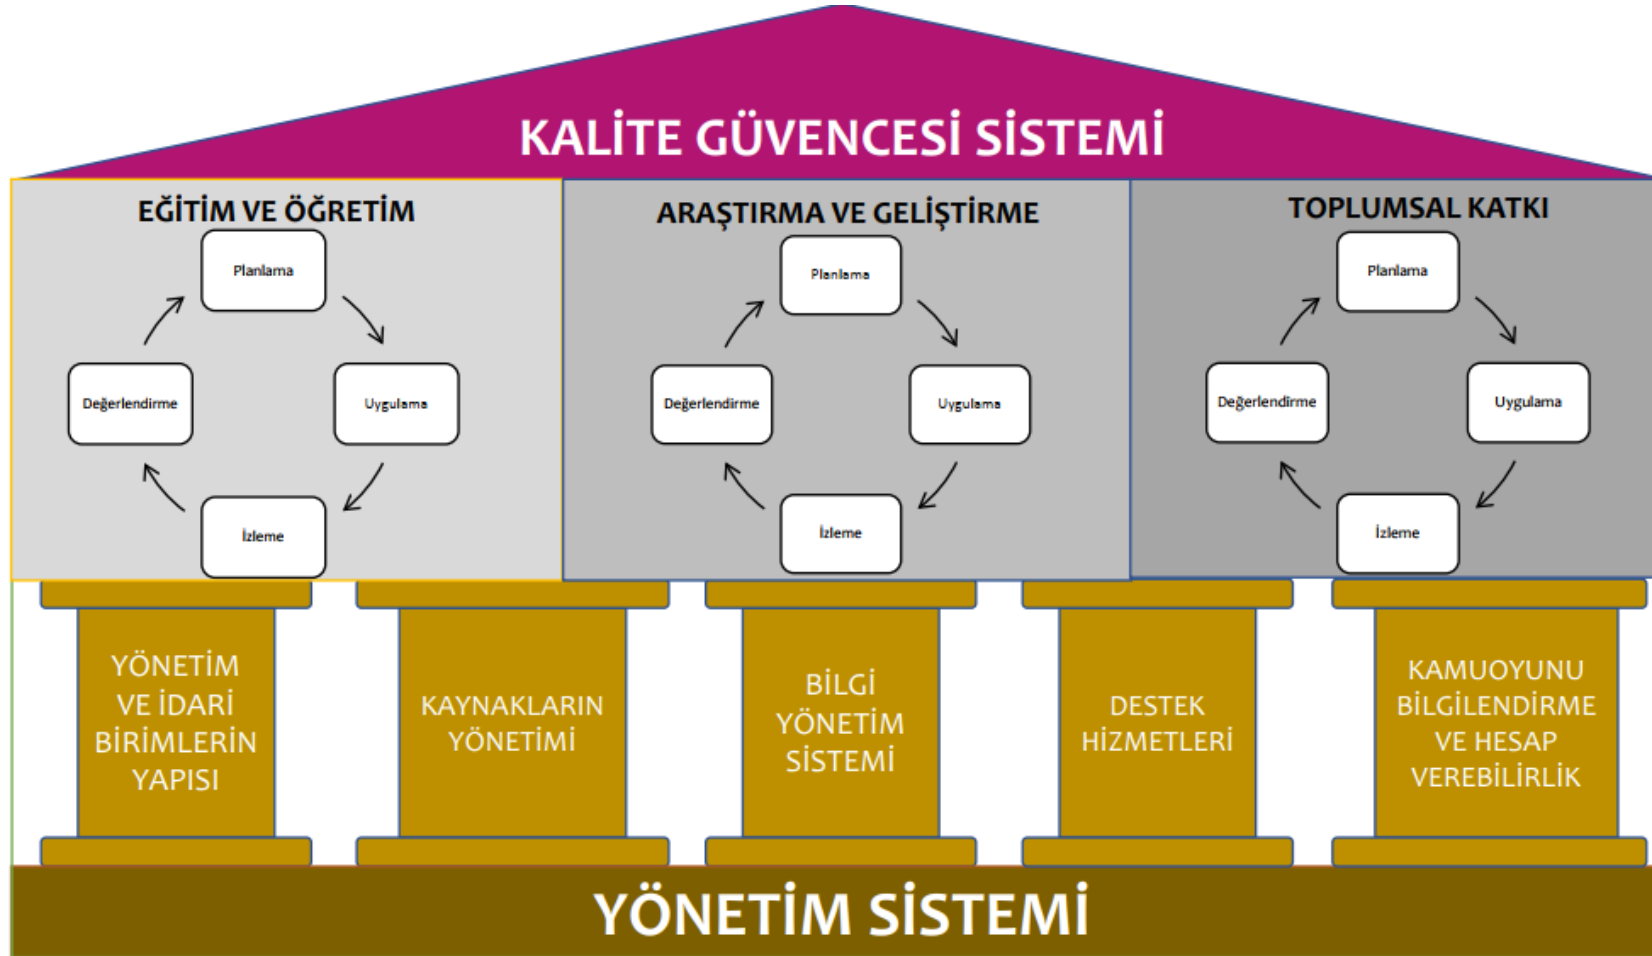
KALİTE GÜVENCESİ SİSTEMİ

EĞİTİM VE ÖĞRETİM

Planlama

Uygulama

İzleme

Değerlendirme

ARAŞTIRMA VE GELİŞTİRME

Planlama

Uygulama

İzleme

Değerlendirme

TOPLUMSAL KATKI

Planlama

Uygulama

İzleme

Değerlendirme

YÖNETİM VE İDARİ BİRİMLERİN YAPISI

KAYNAKLARIN YÖNETİMİ

BİLGİ YÖNETİM SİSTEMİ

DESTEK HİZMETLERİ

KAMUOYUNU BİLGİLENDİRME VE HESAP VEREBİLİRLİK

YÖNETİM SİSTEMİ